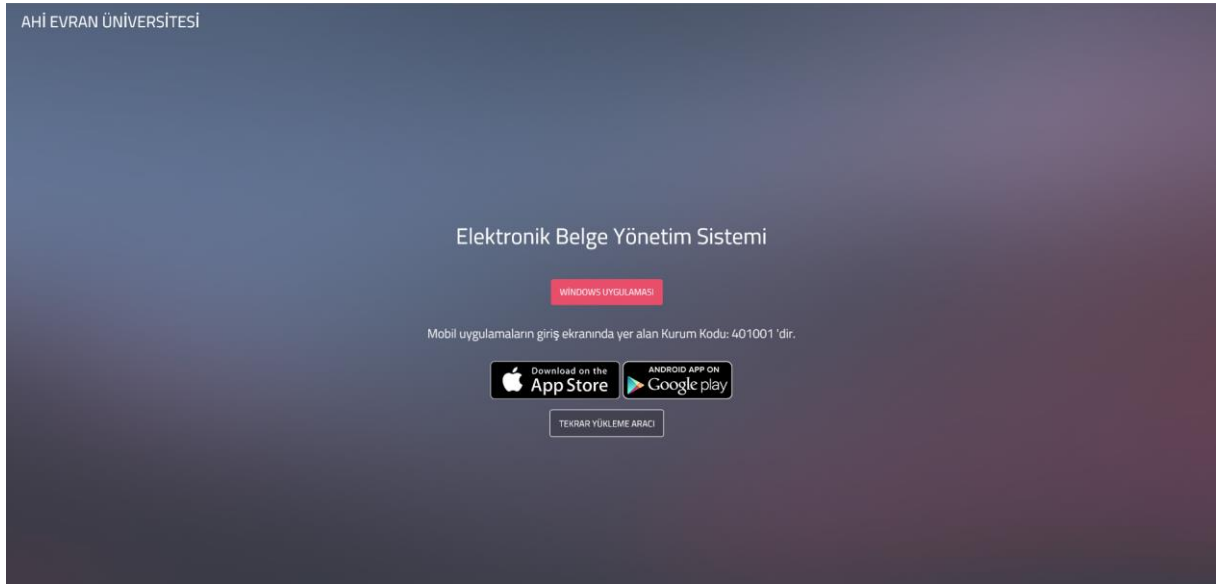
AHİ EVRAN ÜNİVERSİTESİ

Elektronik Belge Yönetim Sistemi

WİNDOWS UYGULAMASI

Mobil uygulamaların giriş ekranında yer alan Kurum Kodu: 401001 'dir.

Download on the App Store

ANDROID APP ON Google play

TEKRAR YÜKLEME ARACI